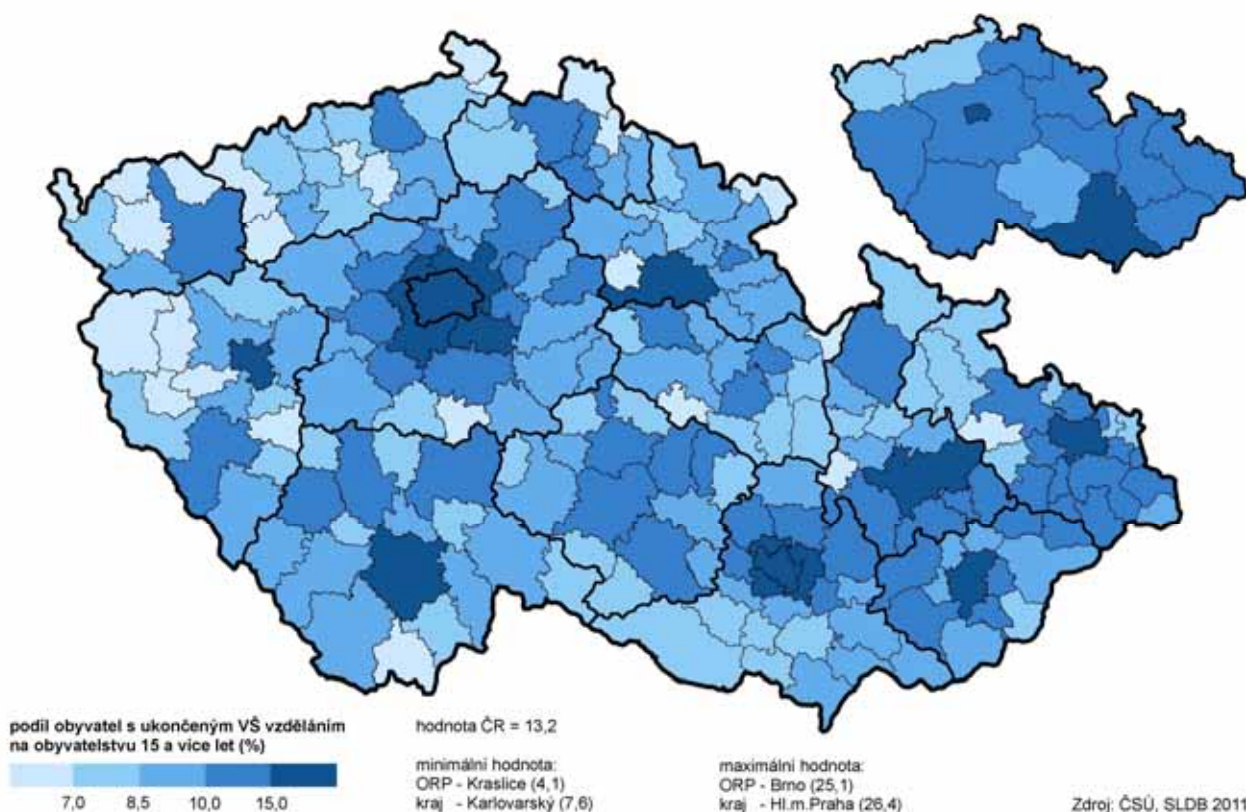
podíl obyvatel s ukončeným VŠ vzděláním na obyvatelstvu 15 a více let (%)

7,0 8,5 10,0 15,0

hodnota ČR = 13,2

minimální hodnota:
ORP - Kraslice (4,1)
kraj - Karlovarský (7,6)

maximální hodnota:
ORP - Brno (25,1)
kraj - Hl.m.Praha (26,4)

Zdroj: ČSÚ, SLDB 2011